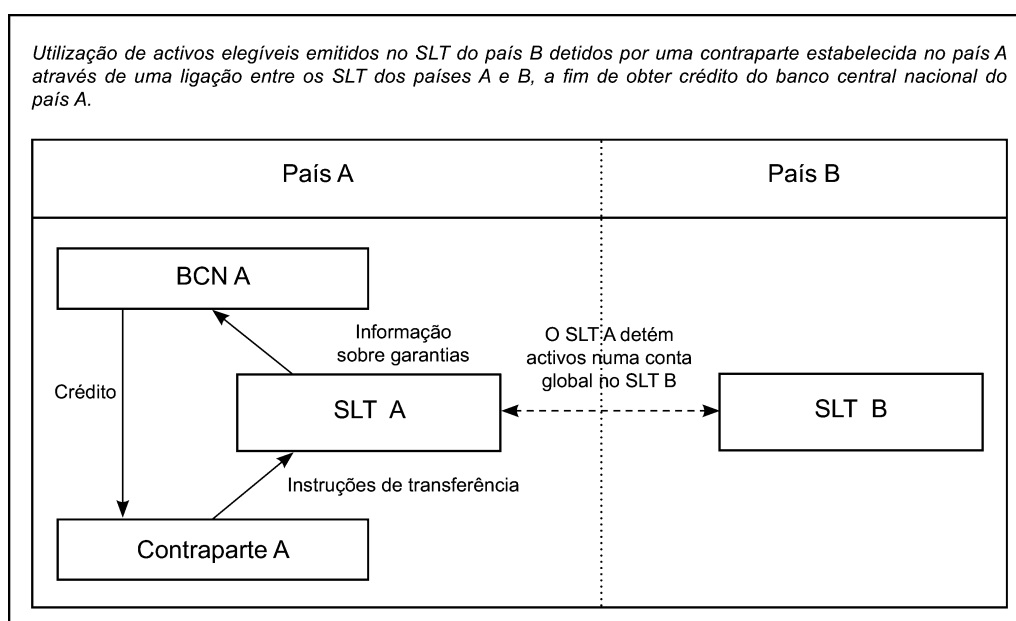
Utilização de activos elegíveis emitidos no SLT do país B detidos por uma contraparte estabelecida no país A através de uma ligação entre os SLT dos países A e B, a fim de obter crédito do banco central nacional do país A.

País A

País B

BCN A

Informação sobre garantias

O SLT A detém activos numa conta global no SLT B

Crédito

SLT A

SLT B

Instruções de transferência

Contraparte A